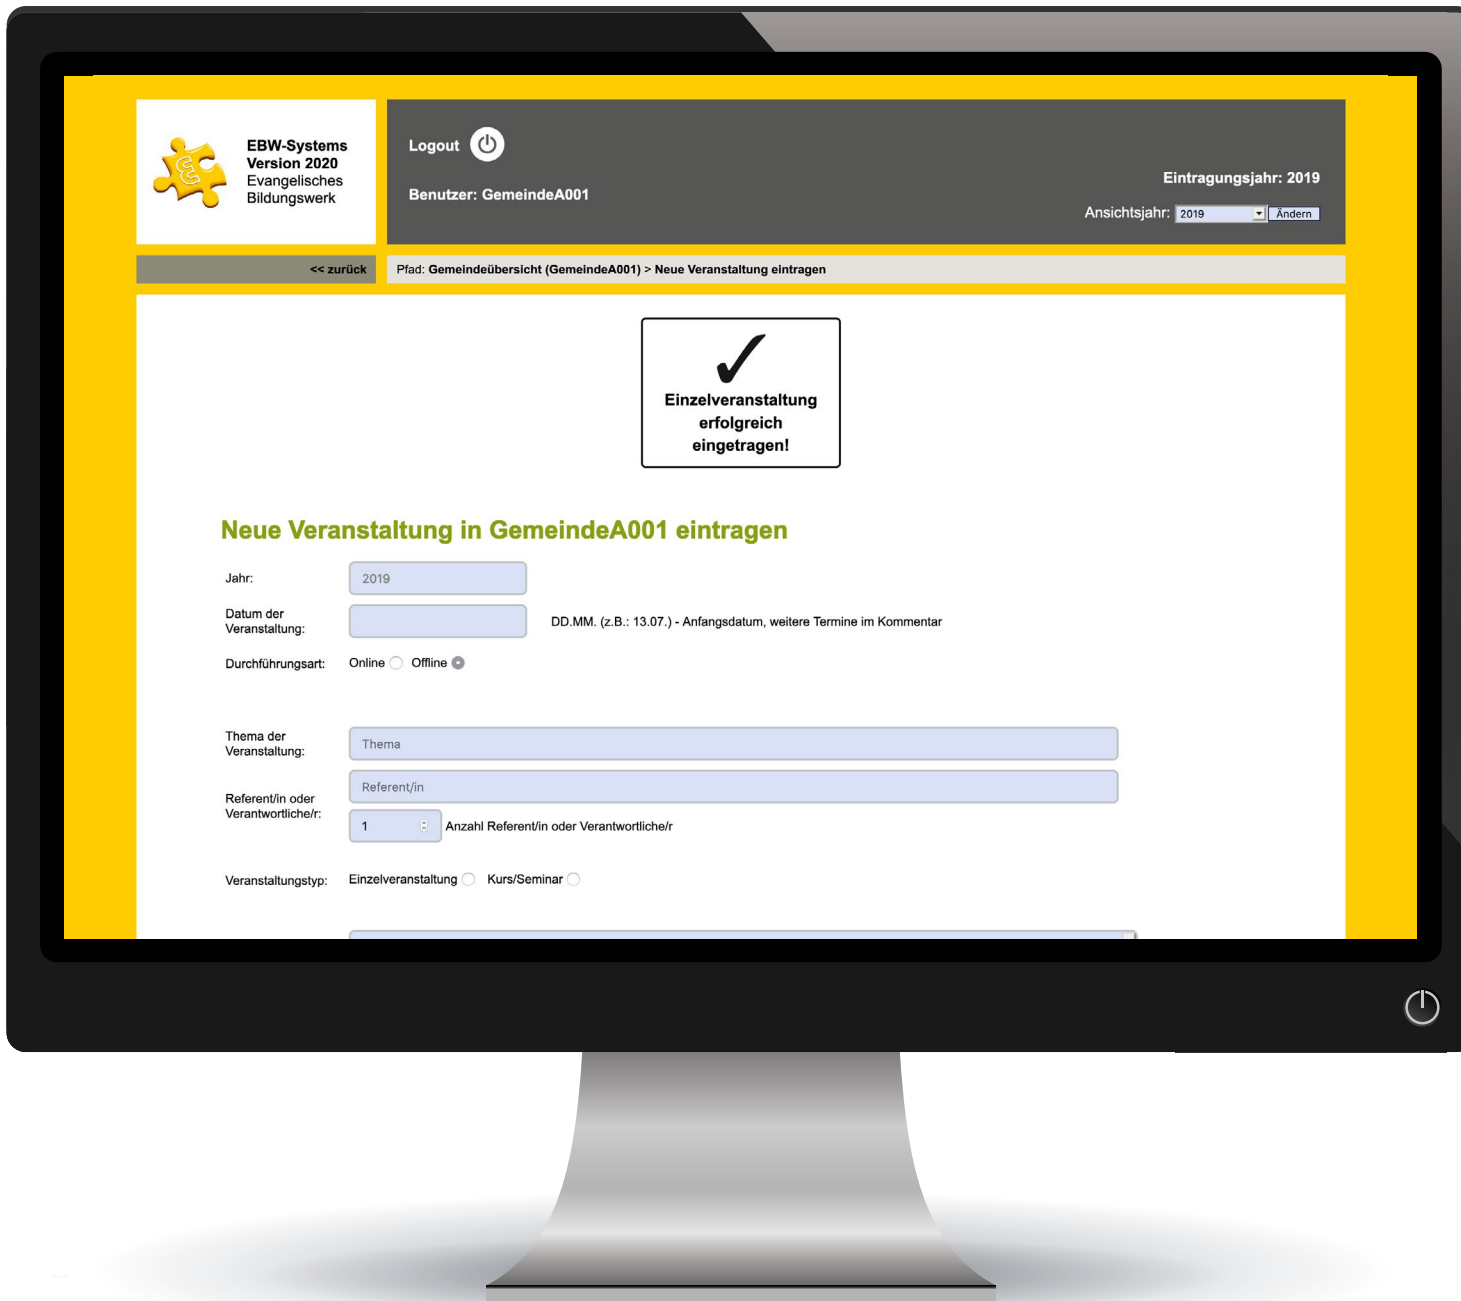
EBW-Systems
Version 2020
Evangelisches
Bildungswerk

Logout

Benutzer: GemeindeA001

Eintragungsjahr: 2019

Ansichtsjahr: 2019 Ändern

<< zurück

Pfad: Gemeindeübersicht (GemeindeA001) > Neue Veranstaltung eintragen

✓
Einzelveranstaltung erfolgreich eingetragen!

Neue Veranstaltung in GemeindeA001 eintragen

Jahr: 2019

Datum der Veranstaltung: DD.MM. (z.B.: 13.07.) - Anfangsdatum, weitere Termine im Kommentar

Durchführungsart: Online Offline

Thema der Veranstaltung: Thema

Referent/in oder Verantwortliche/r: Referent/in

1 Anzahl Referent/in oder Verantwortliche/r

Veranstaltungstyp: Einzelveranstaltung Kurs/Seminar